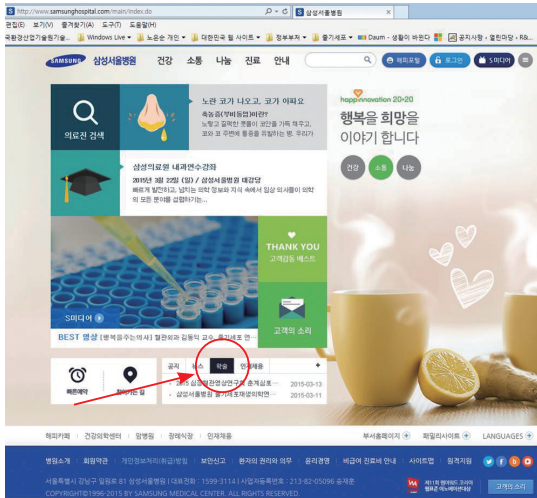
http://www.samsunghospital.com/main/index.do

삼성서울병원

편집(E) 보기(V) 즐겨찾기(A) 도구(T) 도움말(H)

국제경산업기술원기술... Windows Live 노은은 개인 대한민국 웹 사이트 정부부처 즐기세요 Daum - 생활이 바뀐다 공지사항 - 엘리먼트 - R&...

SAMSUNG 삼성서울병원 건강 소통 나눔 진료 안내

해피포털 로그인 S미디어

의료진 검색

노란 코가 나오고, 코가 아파요

축농증(부비동염)이란?

노랑고 끈적한 콧물이 코안을 가득 채우고, 코와 코 주변에 통증을 유발하는 병, 우리가

happinnovation 20*20

행복을 희망을 이야기 합니다

건강 소통 나눔

삼성의료원 내과연수강좌

2015년 3월 22일 (일) / 삼성서울병원 대강당

매년계 발전하고, 넘치는 의학 정보와 지식 속에서 임상 의사들이 의학의 모든 분야를 섭렵하기는...

THANK YOU

고객감동 베스트

S미디어

고객의 소리

BEST 영상 [병원 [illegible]

공지 뉴스 학술 인재채용 +

2015 삼성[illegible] 2015-03-13

삼성서울병원 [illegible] 2015-03-11

빠른예약

해피카페 건강의학센터 암병원 장례식장 인재채용

부서홈페이지 패밀리사이트 LANGUAGES

병원소개 회원약관 개인정보처리(취급)방침 보안신고 환자의 권리와 의무 윤리경영 비급여 진료비 안내 사이트맵 원격지원

서울특별시 강남구 일원로 81 삼성서울병원 | 대표전화 : 1599-3114 | 사업자등록번호 : 213-82-05096 송재훈

COPYRIGHT©1998-2015 BY SAMSUNG MEDICAL CENTER. ALL RIGHTS RESERVED.

고객의 소리